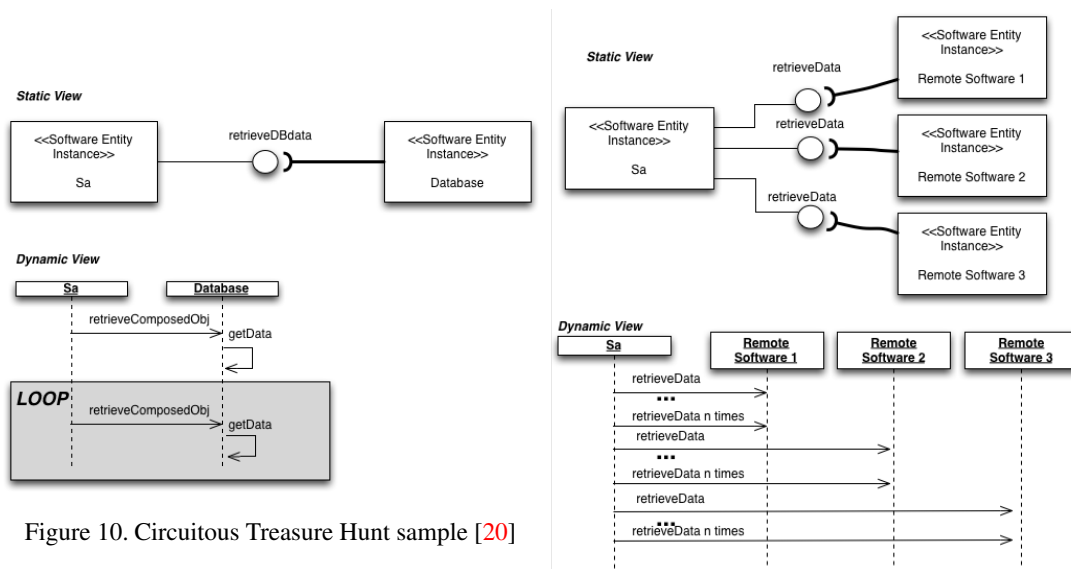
Static View

<<Software Entity Instance>>

Sa

retrieveDBdata

<<Software Entity Instance>>

Database

Dynamic View

Sa

Database

retrieveComposedObj

getData

LOOP

retrieveComposedObj

getData

Figure 10. Circuitous Treasure Hunt sample [20]

Static View

retrieveData

<<Software Entity Instance>>

Remote Software 1

<<Software Entity Instance>>

Sa

retrieveData

<<Software Entity Instance>>

Remote Software 2

retrieveData

<<Software Entity Instance>>

Remote Software 3

Dynamic View

Sa

Remote Software 1

Remote Software 2

Remote Software 3

retrieveData

...

retrieveData n times

retrieveData

...

retrieveData n times

retrieveData

...

retrieveData n times